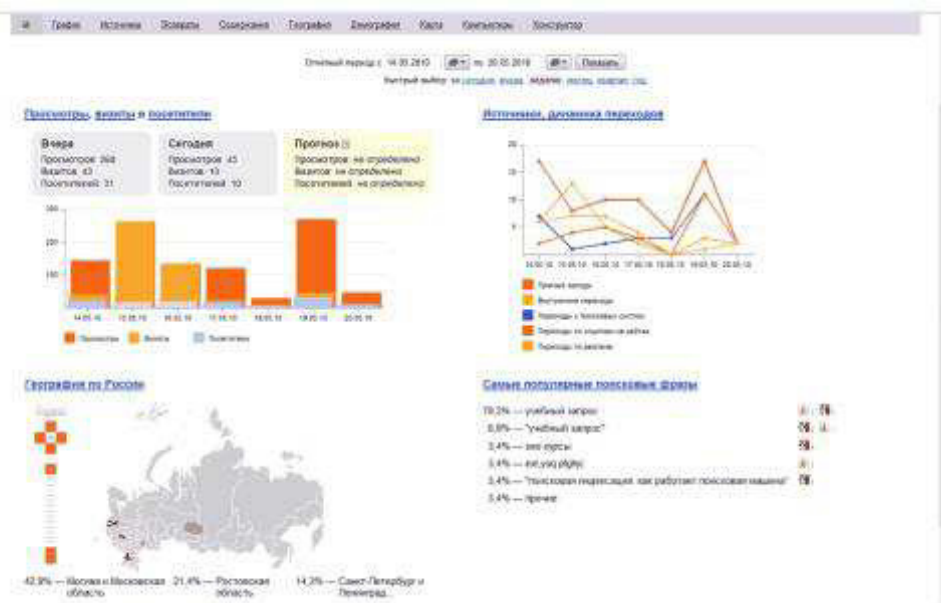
Трафик Источники Возраст Содержание География Демография Карта Компьютеры Конструктор

Отчетный период с 14.05.2010 по 20.05.2010 Показать

Быстрый выбор: за сегодня, вчера, неделю, месяц, квартал, год

Просмотры, визиты и посетители

Вчера
Просмотров: 268
Визитов: 43
Посетителей: 31

Сегодня
Просмотров: 43
Визитов: 10
Посетителей: 10

Прогноз
Просмотров: не определено
Визитов: не определено
Посетителей: не определено

300
200
100

14.05.10 15.05.10 16.05.10 17.05.10 18.05.10 19.05.10 20.05.10

Просмотры Визиты Посетители

Источники, динамика переходов

20
15
10
5

14.05.10 15.05.10 16.05.10 17.05.10 18.05.10 19.05.10 20.05.10

Прочие заходы
Внутренние переходы
Переходы с поисковых систем
Переходы по ссылкам на сайтах
Переходы по рекламе

География по России

42.9% — Москва и Московская область
21.4% — Ростовская область
14.3% — Санкт-Петербург и Ленингр...

Самые популярные поисковые фразы

78.2% — учебный запрос
6.8% — "учебный запрос"
3.4% — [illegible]
3.4% — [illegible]
3.4% — "поисковая индексация, как работает поисковая машина"
3.4% — прочие